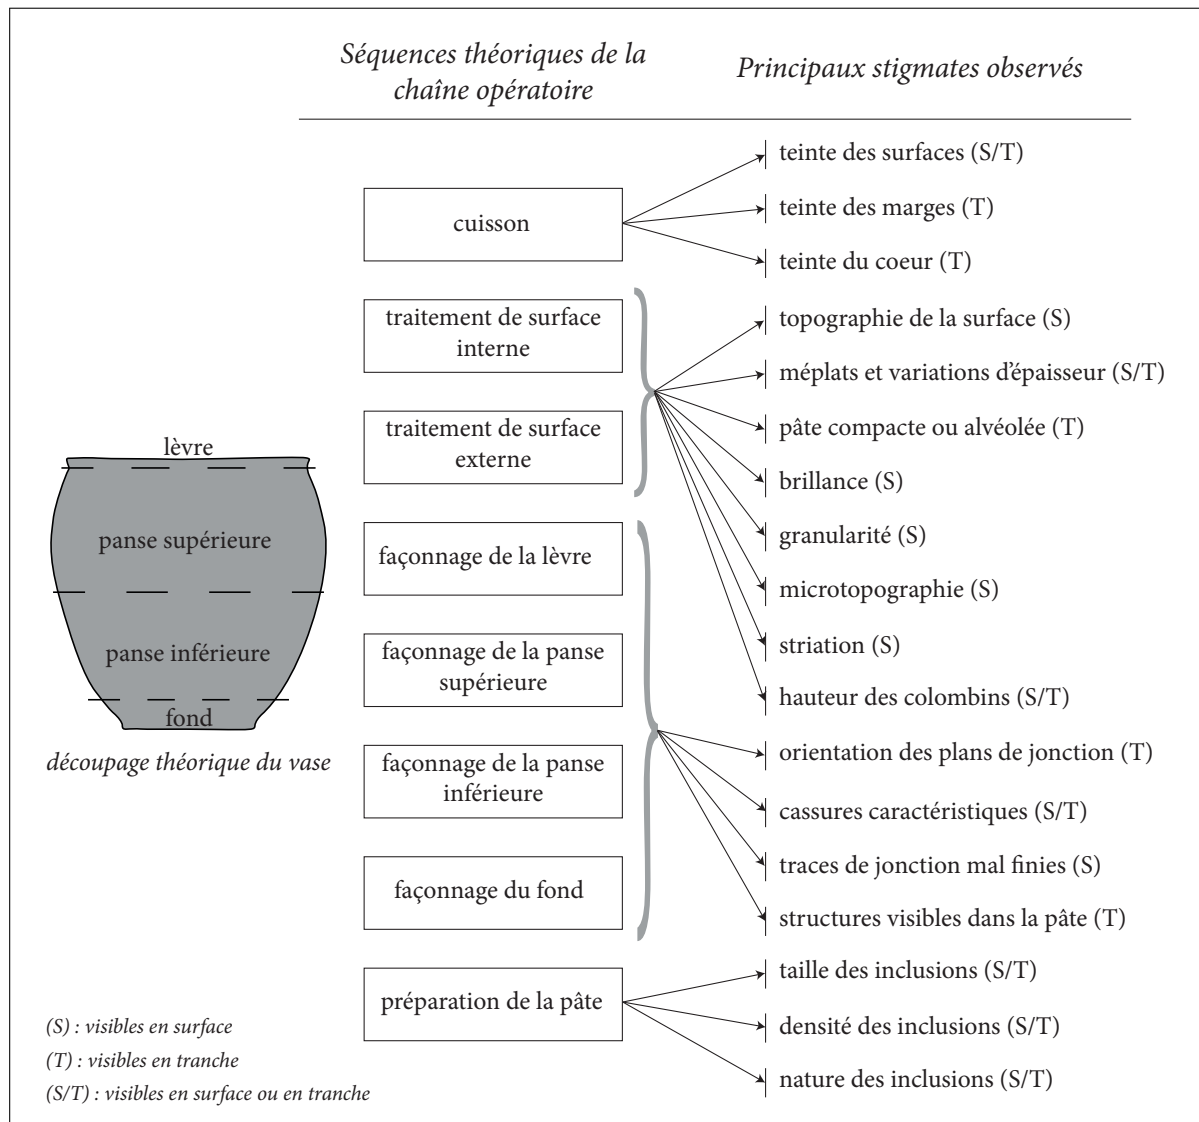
Séquences théoriques de la chaîne opératoire

Principaux stigmates observés

cuisson

teinte des surfaces (S/T)

teinte des marges (T)

teinte du coeur (T)

traitement de surface interne

traitement de surface externe

topographie de la surface (S)

méplats et variations d'épaisseur (S/T)

pâte compacte ou alvéolée (T)

brillance (S)

granularité (S)

microtopographie (S)

striation (S)

lèvre

panse supérieure

panse inférieure

fond

découpage théorique du vase

façonnage de la lèvre

façonnage de la panse supérieure

façonnage de la panse inférieure

façonnage du fond

hauteur des colombins (S/T)

orientation des plans de jonction (T)

cassures caractéristiques (S/T)

traces de jonction mal finies (S)

structures visibles dans la pâte (T)

préparation de la pâte

taille des inclusions (S/T)

densité des inclusions (S/T)

nature des inclusions (S/T)

(S) : visibles en surface
(T) : visibles en tranche
(S/T) : visibles en surface ou en tranche